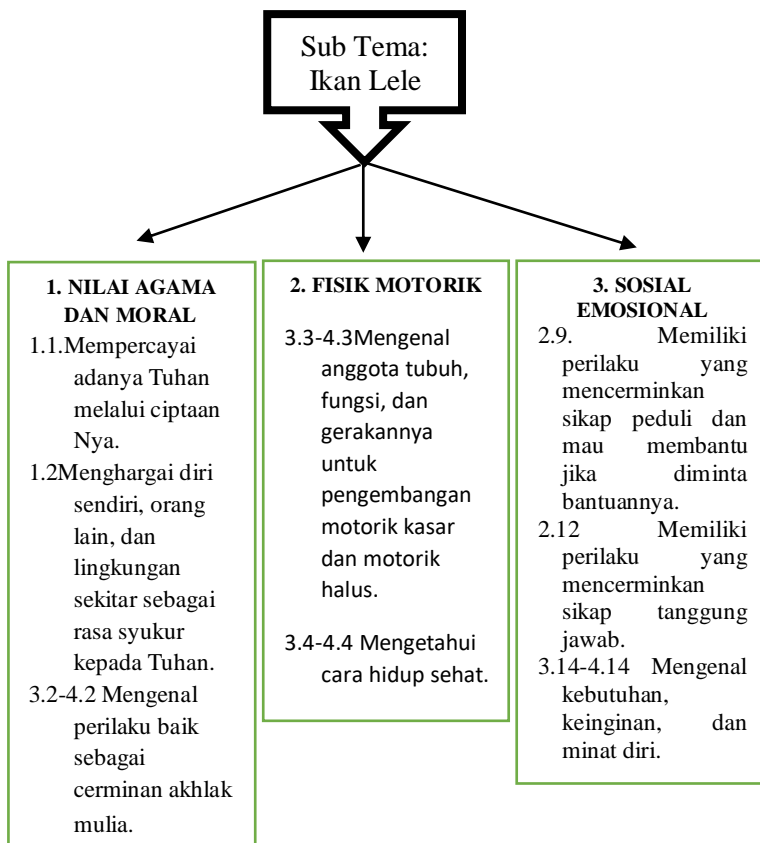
Sub Tema: Ikan Lele

1. NILAI AGAMA DAN MORAL

1.1.Mempercayai adanya Tuhan melalui ciptaan Nya.

1.2Menghargai diri sendiri, orang lain, dan lingkungan sekitar sebagai rasa syukur kepada Tuhan.

3.2-4.2 Mengenal perilaku baik sebagai cerminan akhlak mulia.

2. FISIK MOTORIK

3.3-4.3Mengenal anggota tubuh, fungsi, dan gerakannya untuk pengembangan motorik kasar dan motorik halus.

3.4-4.4 Mengetahui cara hidup sehat.

3. SOSIAL EMOSIONAL

2.9. Memiliki perilaku yang mencerminkan sikap peduli dan mau membantu jika diminta bantuannya.

2.12 Memiliki perilaku yang mencerminkan sikap tanggung jawab.

3.14-4.14 Mengenal kebutuhan, keinginan, dan minat diri.